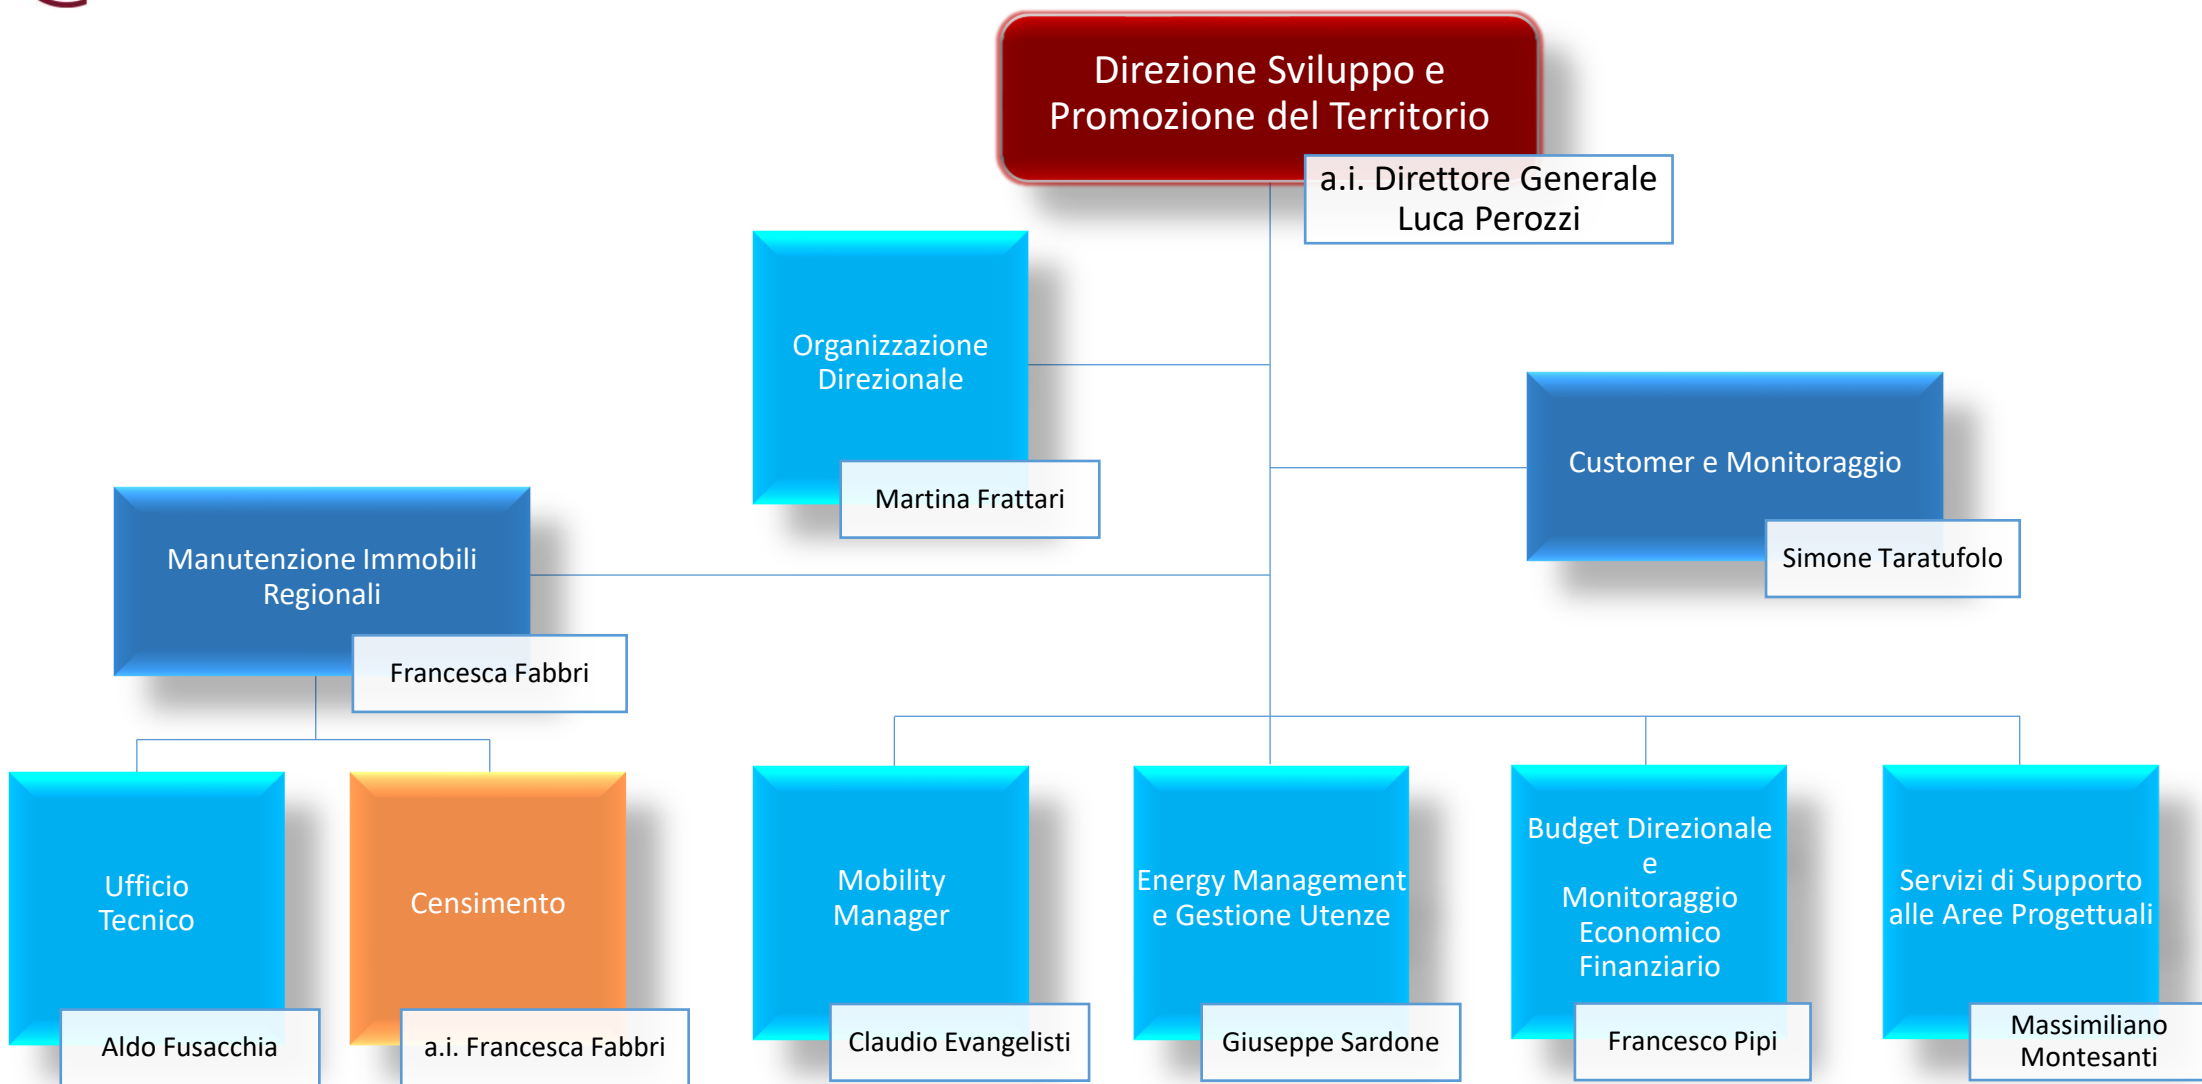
Direzione Sviluppo e Promozione del Territorio

a.i. Direttore Generale
Luca Perozzi

Organizzazione Direzionale

Martina Frattari

Customer e Monitoraggio

Simone Taratufolo

Manutenzione Immobili Regionali

Francesca Fabbri

Ufficio Tecnico

Aldo Fusacchia

Censimento

a.i. Francesca Fabbri

Mobility Manager

Claudio Evangelisti

Energy Management e Gestione Utenze

Giuseppe Sardone

Budget Direzionale e Monitoraggio Economico Finanziario

Francesco Pipi

Servizi di Supporto alle Aree Progettuali

Massimiliano Montesanti